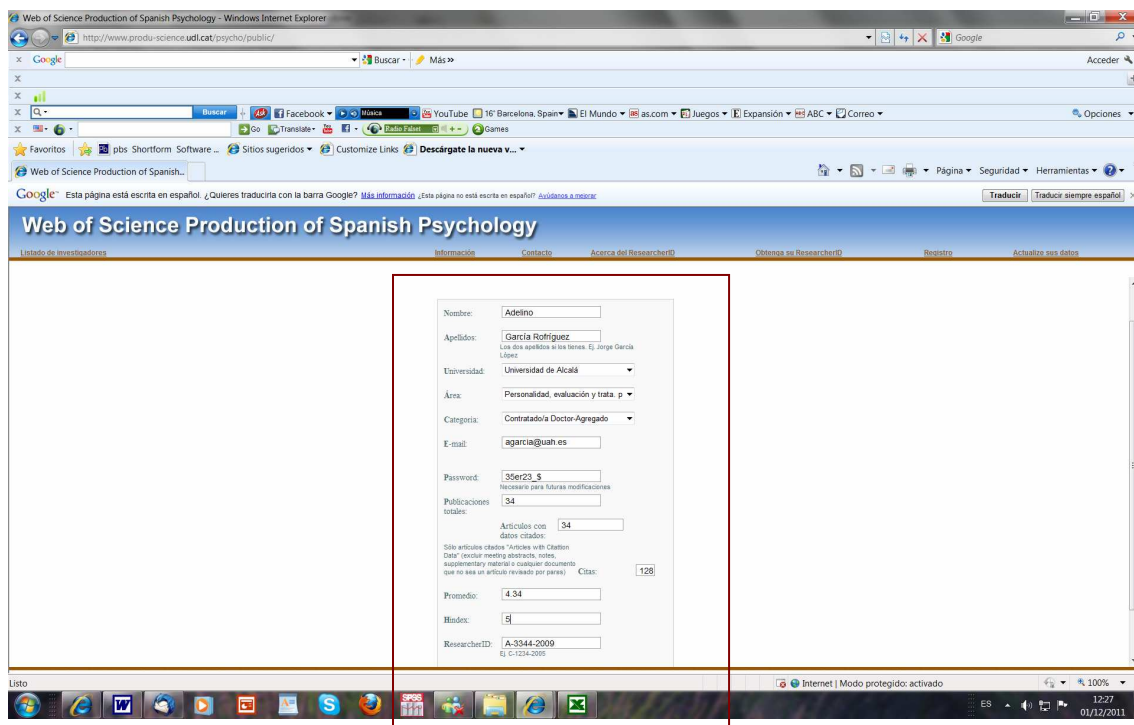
Web of Science Production of Spanish Psychology - Windows Internet Explorer

http://www.produ-science.udl.cat/psycho/public/

Google

Buscar · Más »

Acceder

Buscar

Facebook · Música · YouTube · 16° Barcelona, Spain · El Mundo · as.com · Juegos · Expansión · ABC · Correo ·

Opciones

Go · Translate · Radio Fusion · Games

Favoritos · pbs Shortform Software ... · Sitios sugeridos · Customize Links · Descárgate la nueva v...

Web of Science Production of Spanish...

Página · Seguridad · Herramientas

Google Esta página está escrita en español. ¿Quieres traducirla con la barra Google? Más información ¿Esta página no está escrita en español? Ayúdanos a mejorar

Traducir · Traducir siempre español

Web of Science Production of Spanish Psychology

Listado de investigadores · Información · Contacto · Acerca del ResearcherID · Obtenga su ResearcherID · Registro · Actualize sus datos

Nombre: Adelino

Apellidos: García Rofríguez
Los dos apellidos si los tienes. Ej. Jorge García López

Universidad: Universidad de Alcalá

Área: Personalidad, evaluación y trata. p

Categoría: Contratado/a Doctor-Agregado

E-mail: agarcia@uah.es

Password: 35er23_$
Necesario para futuras modificaciones

Publicaciones totales: 34

Artículos con datos citados: 34

Sólo artículos citados "Articles with Citation Data" (excluir meeting abstracts, notes, supplementary material o cualquier documento que no sea un artículo revisado por paras) Citas: 128

Promedio: 4.34

Hindex: 5

ResearcherID: A-3344-2009
Ej. C-1234-2005

Listo

Internet | Modo protegido: activado

100%

ES

12:27
01/12/2011